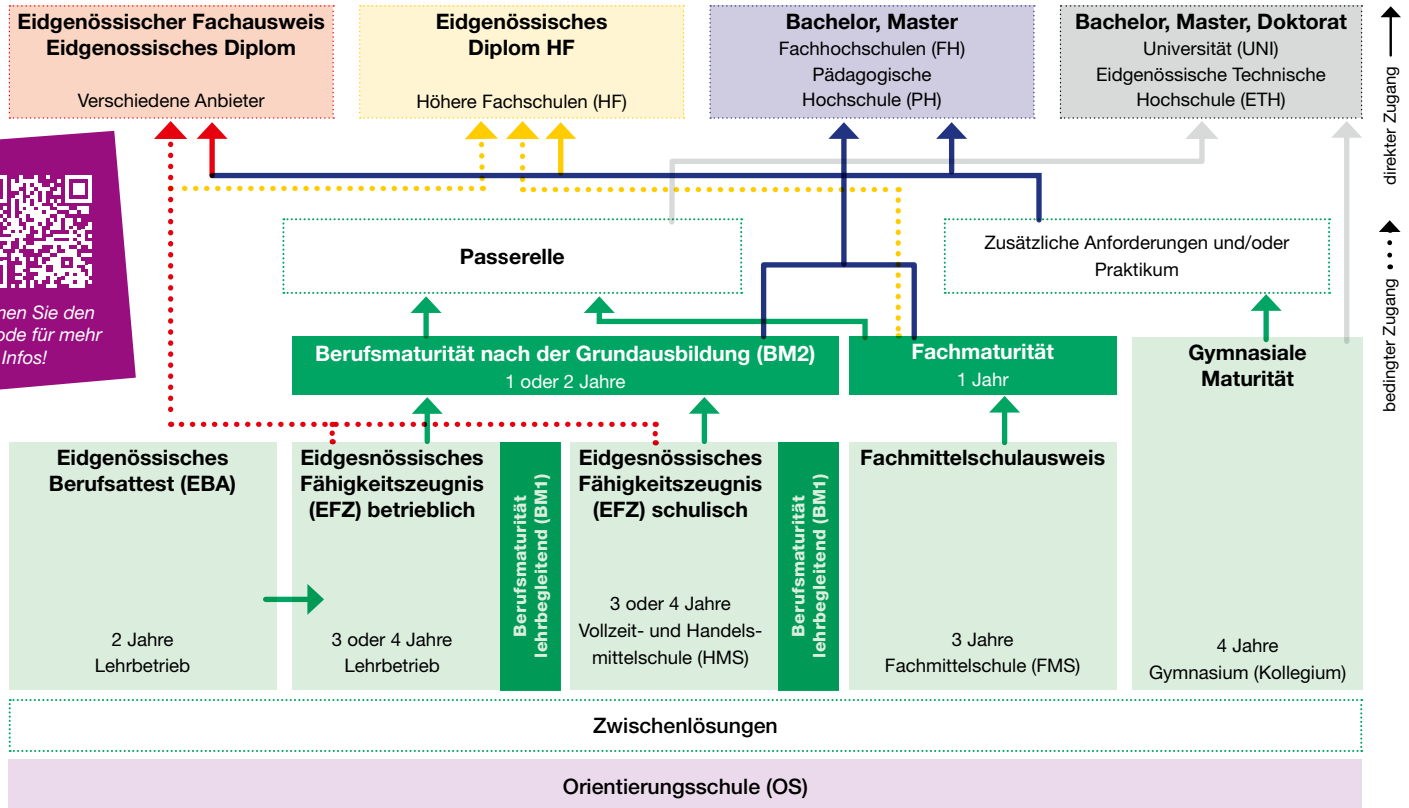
Eidgenössischer Fachausweis
Eidgenossisches Diplom

Verschiedene Anbieter

Eidgenössisches
Diplom HF

Höhere Fachschulen (HF)

Bachelor, Master
Fachhochschulen (FH)
Pädagogische
Hochschule (PH)

Bachelor, Master, Doktorat
Universität (UNI)
Eidgenössische Technische
Hochschule (ETH)

direkter Zugang

bedingter Zugang

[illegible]nen Sie den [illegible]ode für mehr Infos!

Passerelle

Zusätzliche Anforderungen und/oder Praktikum

Berufsmaturität nach der Grundausbildung (BM2)
1 oder 2 Jahre

Fachmaturität
1 Jahr

Gymnasiale
Maturität

Eidgenössisches
Berufsattest (EBA)

2 Jahre
Lehrbetrieb

Eidgesnössisches
Fähigkeitszeugnis
(EFZ) betrieblich

3 oder 4 Jahre
Lehrbetrieb

Berufsmaturität
lehrbegleitend (BM1)

Eidgesnössisches
Fähigkeitszeugnis
(EFZ) schulisch

3 oder 4 Jahre
Vollzeit- und Handelsmittelschule (HMS)

Berufsmaturität
lehrbegleitend (BM1)

Fachmittelschulausweis

3 Jahre
Fachmittelschule (FMS)

4 Jahre
Gymnasium (Kollegium)

Zwischenlösungen

Orientierungsschule (OS)